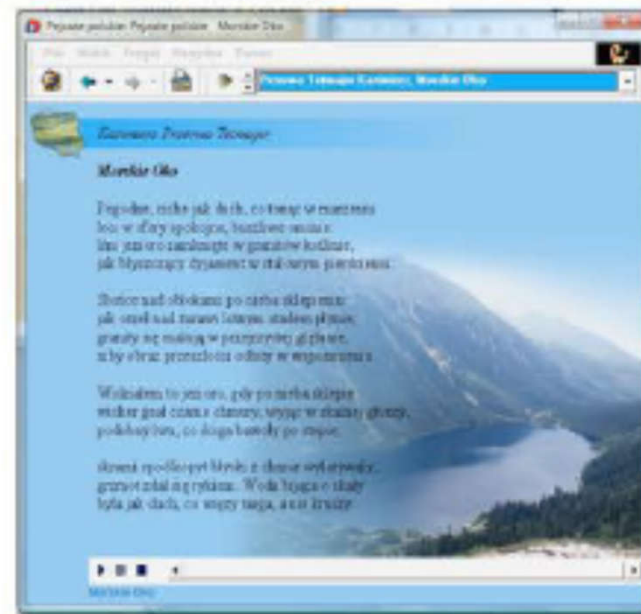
Pisarze polscy: Pisarze polscy - Morskie Oko

Plik Widok Przejdź Ulubione Pomoc

Przerwa-Tetmajer Kazimierz, Morskie Oko

Kazimierz Przerwa-Tetmajer

Morskie Oko

Pogodne, ciche jak duch, co tonąc w marzeniu
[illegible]
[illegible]
jak błyszczący dyament w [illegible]

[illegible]
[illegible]
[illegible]
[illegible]

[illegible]
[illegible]
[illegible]

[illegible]
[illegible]
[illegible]

Morskie Oko